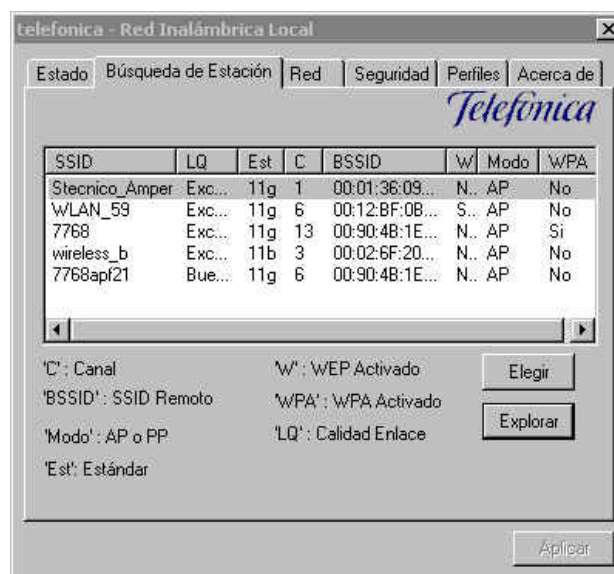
telefonica - Red Inalámbrica Local

Estado | Búsqueda de Estación | Red | Seguridad | Perfiles | Acerca de

Telefónica

| SSID | LQ | Est | C | BSSID | W | Modo | WPA |
|---|---|---|---|---|---|---|---|
| Stecnico_Amper | Exc... | 11g | 1 | 00:01:36:09... | N.. | AP | No |
| WLAN_59 | Exc... | 11g | 6 | 00:12:BF:0B... | S... | AP | No |
| 7768 | Exc... | 11g | 13 | 00:90:4B:1E... | N.. | AP | Si |
| wireless_b | Exc... | 11b | 3 | 00:02:6F:20... | N.. | AP | No |
| 7768apf21 | Bue... | 11g | 6 | 00:90:4B:1E... | N.. | AP | No |

'C' : Canal
'BSSID' : SSID Remoto
'Modo' : AP o PP
'Est': Estándar

'W' : WEP Activado
'WPA' : WPA Activado
'LQ' : Calidad Enlace

Elegir
Explorar

Aplicar